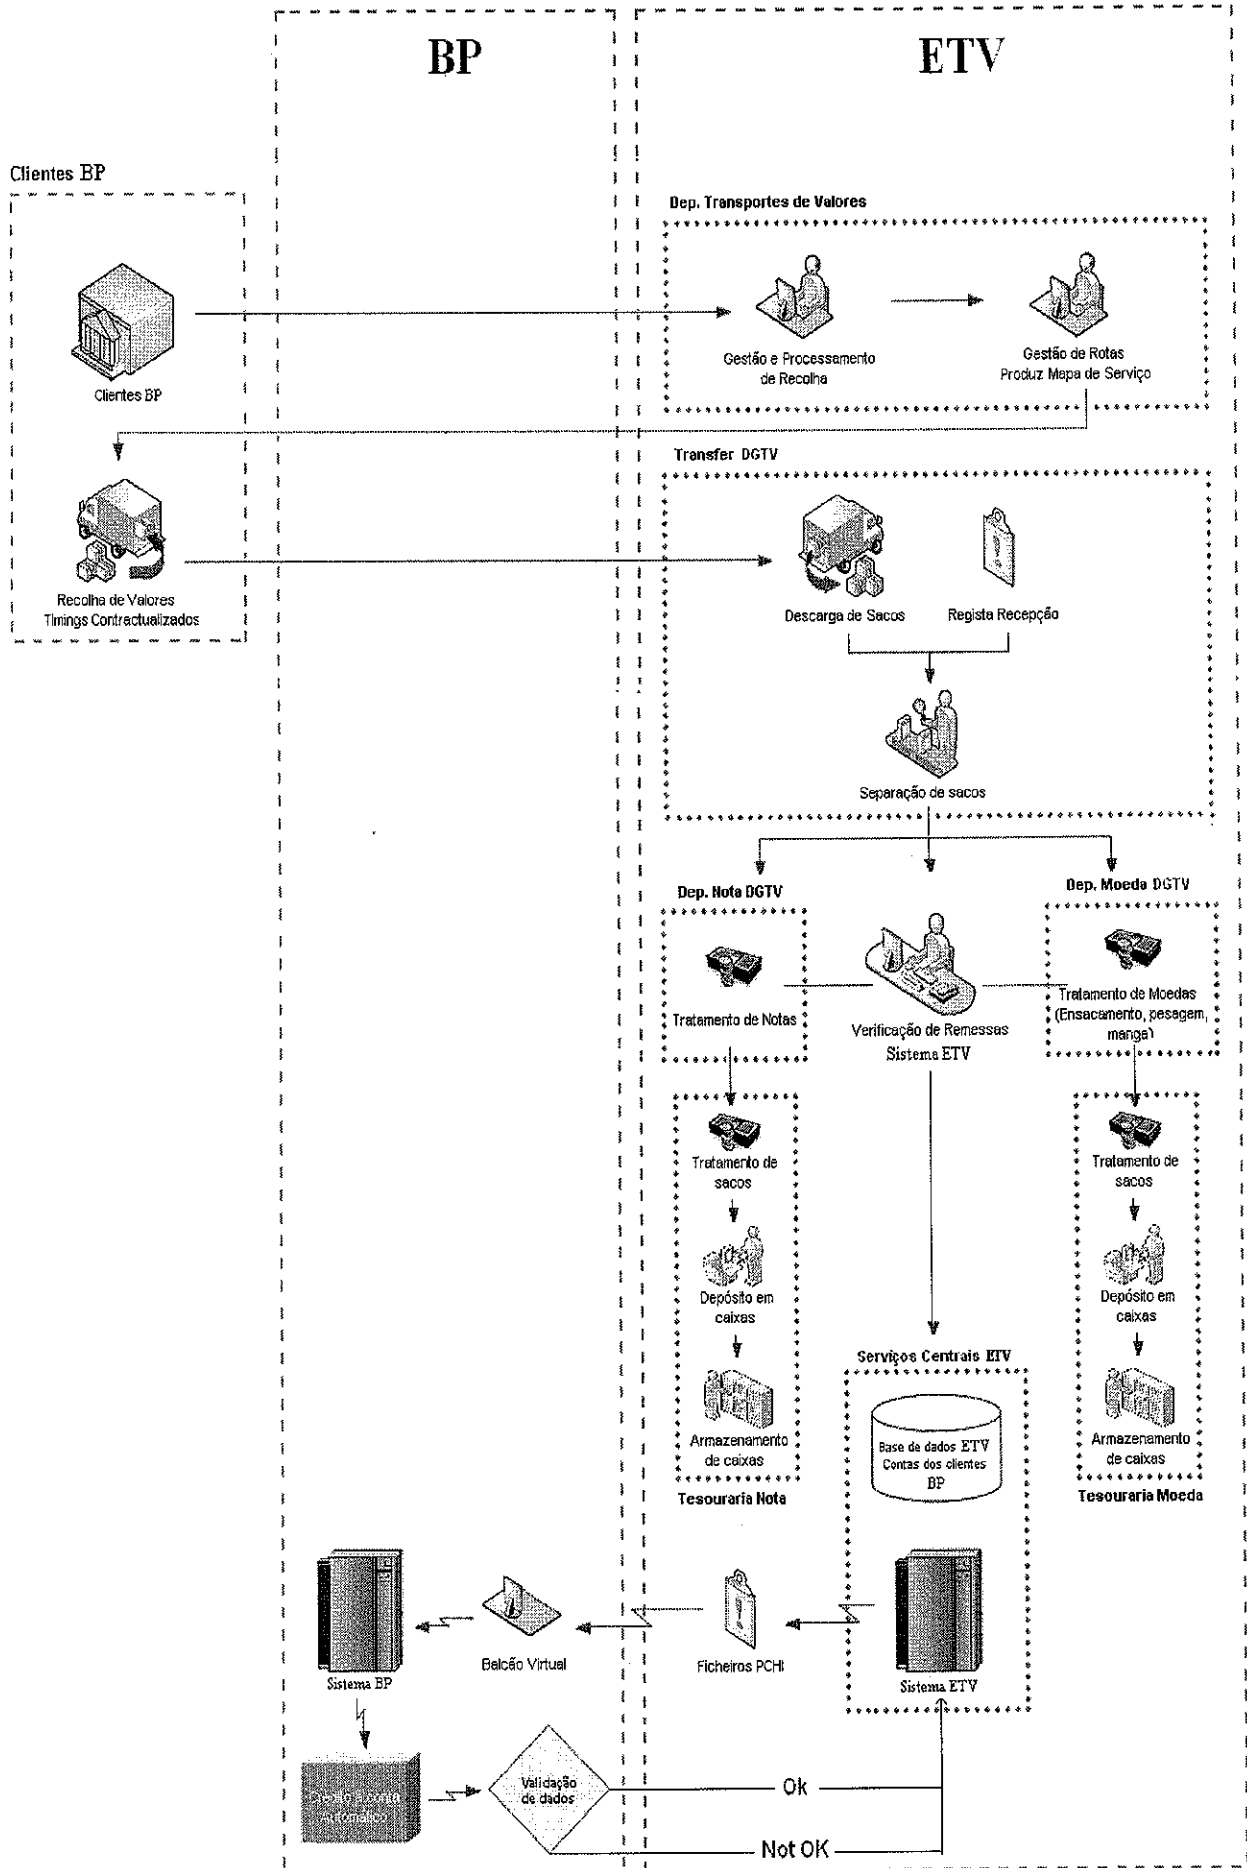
BP

ETV

Clientes BP

Clientes BP

Dep. Transportes de Valores

Gestão e Processamento de Recolha

Gestão de Rotas Produz Mapa de Serviço

Recolha de Valores Timings Contractualizados

Transfer DGTV

Descarga de Sacos

Regista Recepção

Separação de sacos

Dep. Nota DGTV

Dep. Moeda DGTV

Tratamento de Notas

Verificação de Remessas Sistema ETV

Tratamento de Moedas (Ensacamento, pesagem, manga)

Tratamento de sacos

Depósito em caixas

Armazenamento de caixas

Tesouraria Nota

Tratamento de sacos

Depósito em caixas

Armazenamento de caixas

Tesouraria Moeda

Serviços Centrais ETV

Base de dados ETV Contas dos clientes BP

Sistema BP

Balcão Virtual

Ficheiros PCHI

Sistema ETV

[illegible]

Validação de dados

Ok

Not OK